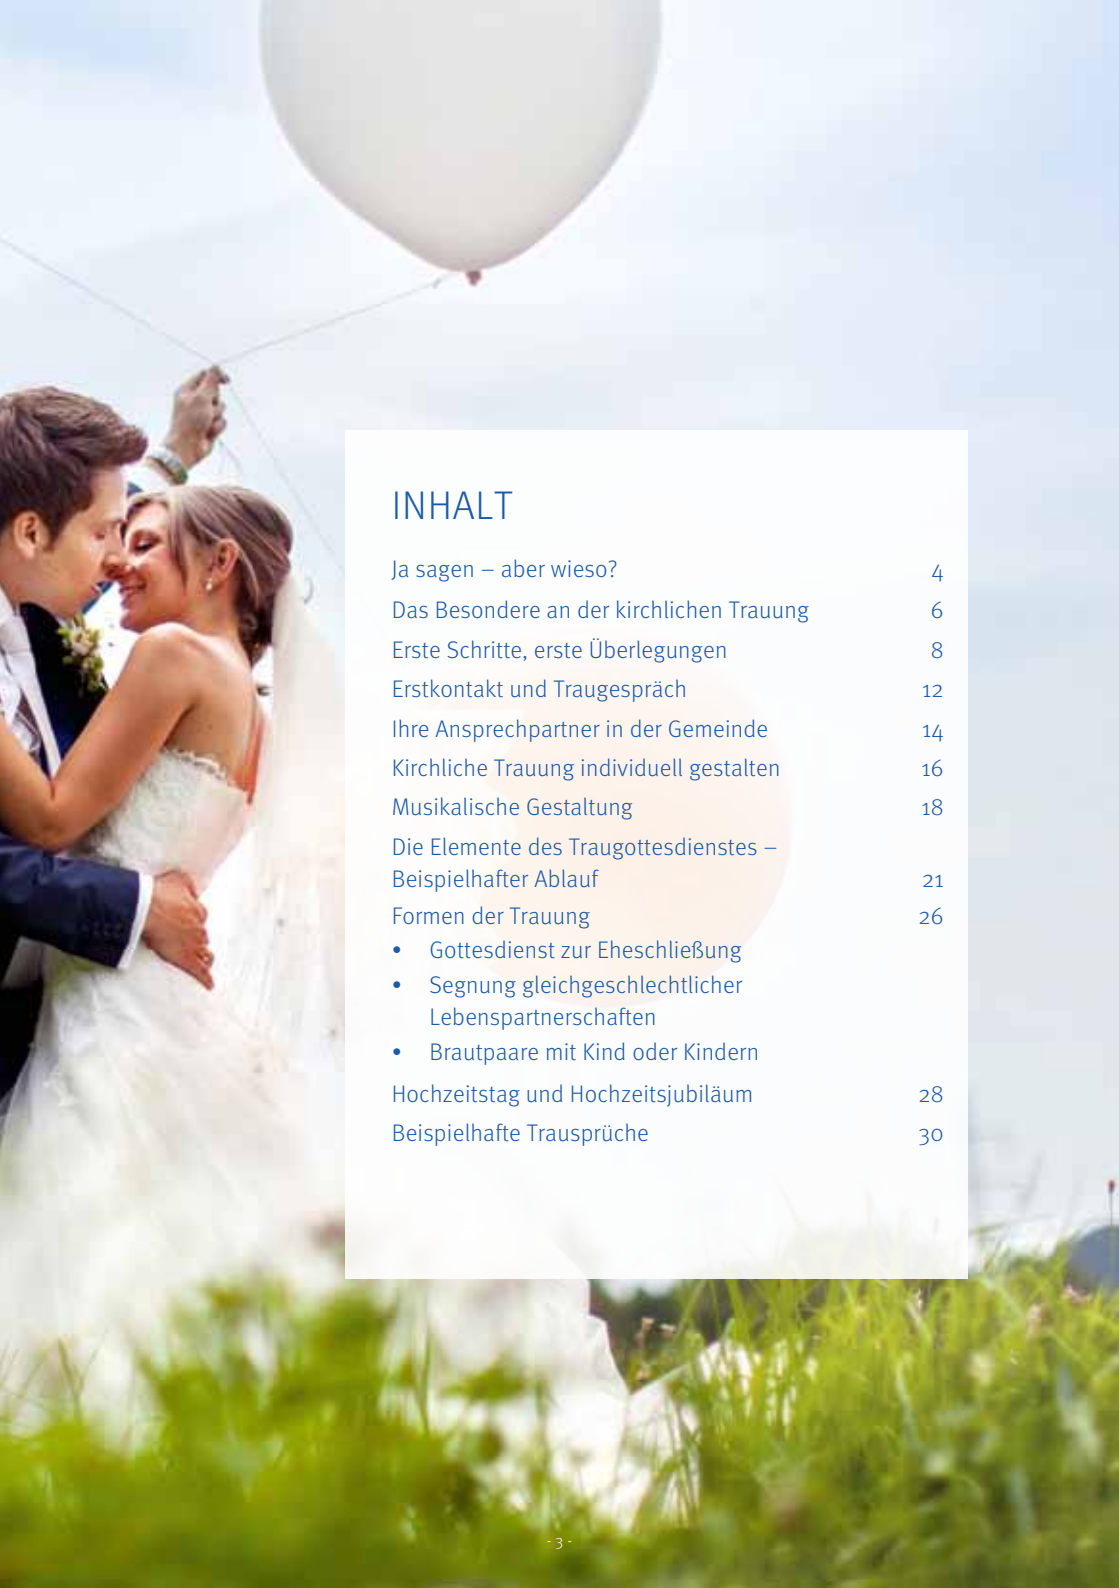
INHALT

| | |
|---|---|
| Ja sagen – aber wieso? | 4 |
| Das Besondere an der kirchlichen Trauung | 6 |
| Erste Schritte, erste Überlegungen | 8 |
| Erstkontakt und Traugespräch | 12 |
| Ihre Ansprechpartner in der Gemeinde | 14 |
| Kirchliche Trauung individuell gestalten | 16 |
| Musikalische Gestaltung | 18 |
| Die Elemente des Traugottesdienstes – Beispielhafter Ablauf | 21 |
| Formen der Trauung | 26 |

- Gottesdienst zur Eheschließung
- Segnung gleichgeschlechtlicher Lebenspartnerschaften
- Brautpaare mit Kind oder Kindern

| | |
|---|---|
| Hochzeitstag und Hochzeitsjubiläum | 28 |
| Beispielhafte Trausprüche | 30 |

- 3 -